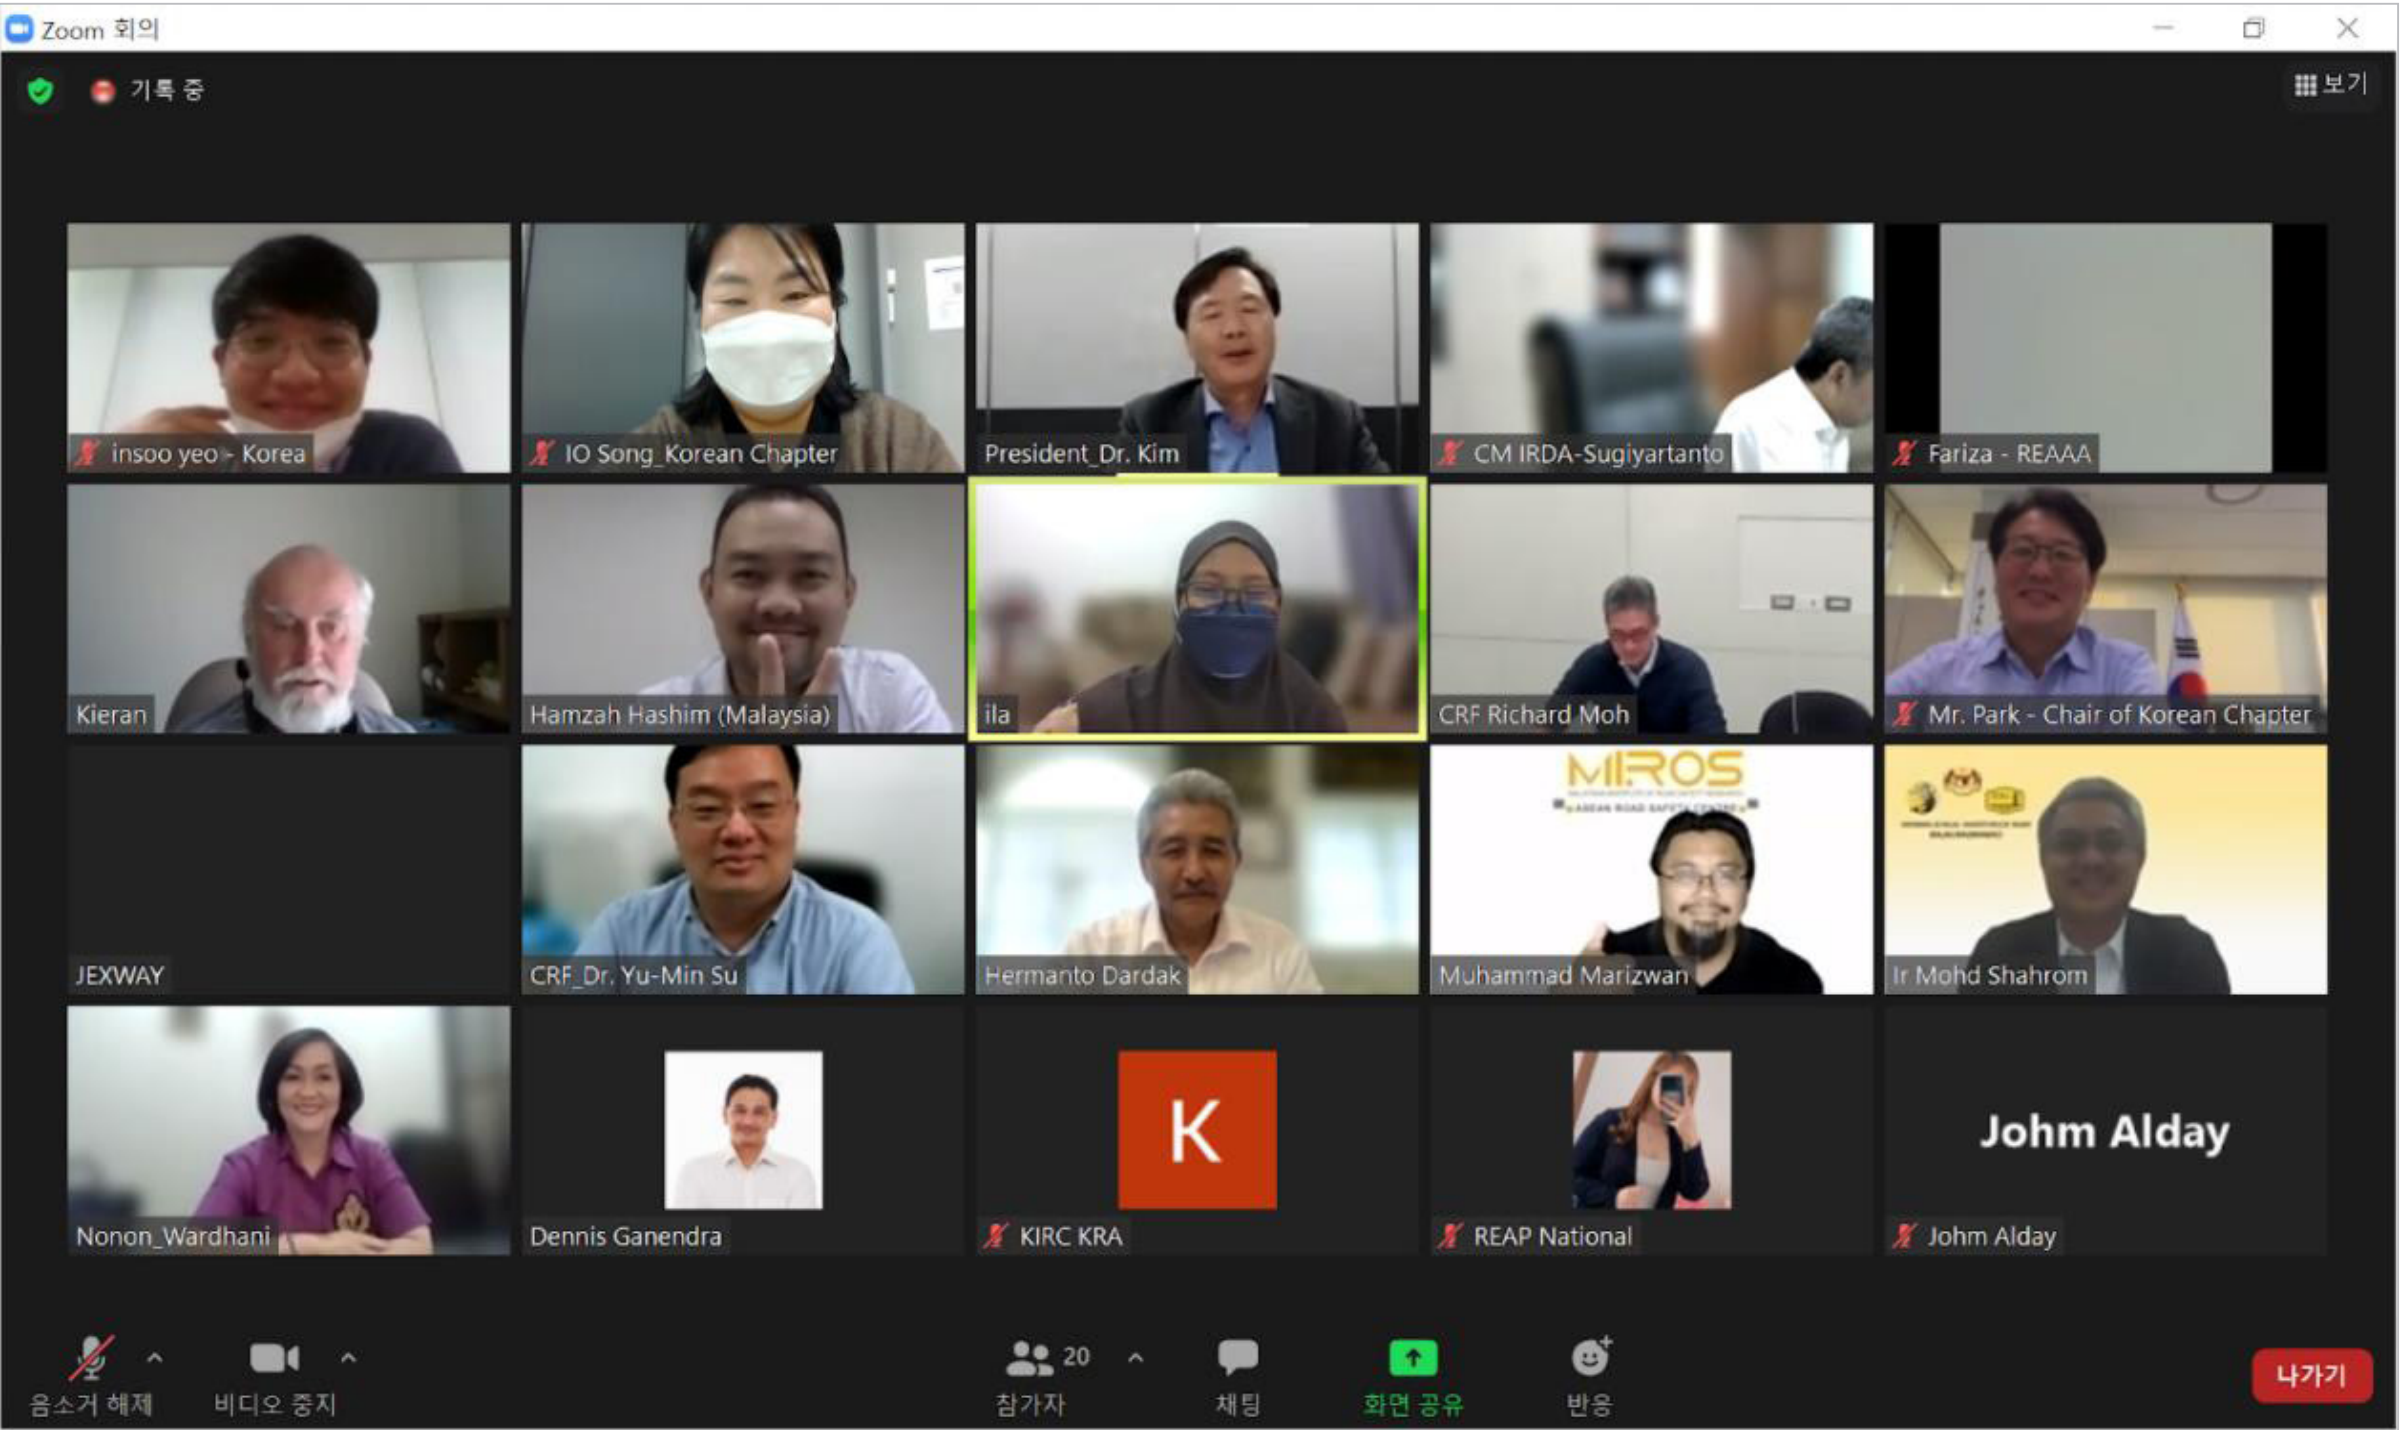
Zoom 회의

기록 중

보기

insoo yeo - Korea
IO Song_Korean Chapter
President_Dr. Kim
CM IRDA-Sugiyartanto
Fariza - REAAA

Kieran
Hamzah Hashim (Malaysia)
ila
CRF Richard Moh
Mr. Park - Chair of Korean Chapter

JEXWAY
CRF_Dr. Yu-Min Su
Hermanto Dardak
MIROS
Muhammad Marizwan
Ir Mohd Shahrom

Nonon_Wardhani
Dennis Ganendra
K
KIRC KRA
REAP National
Johm Alday
Johm Alday

음소거 해제
비디오 중지
20
참가자
채팅
화면 공유
반응
나가기